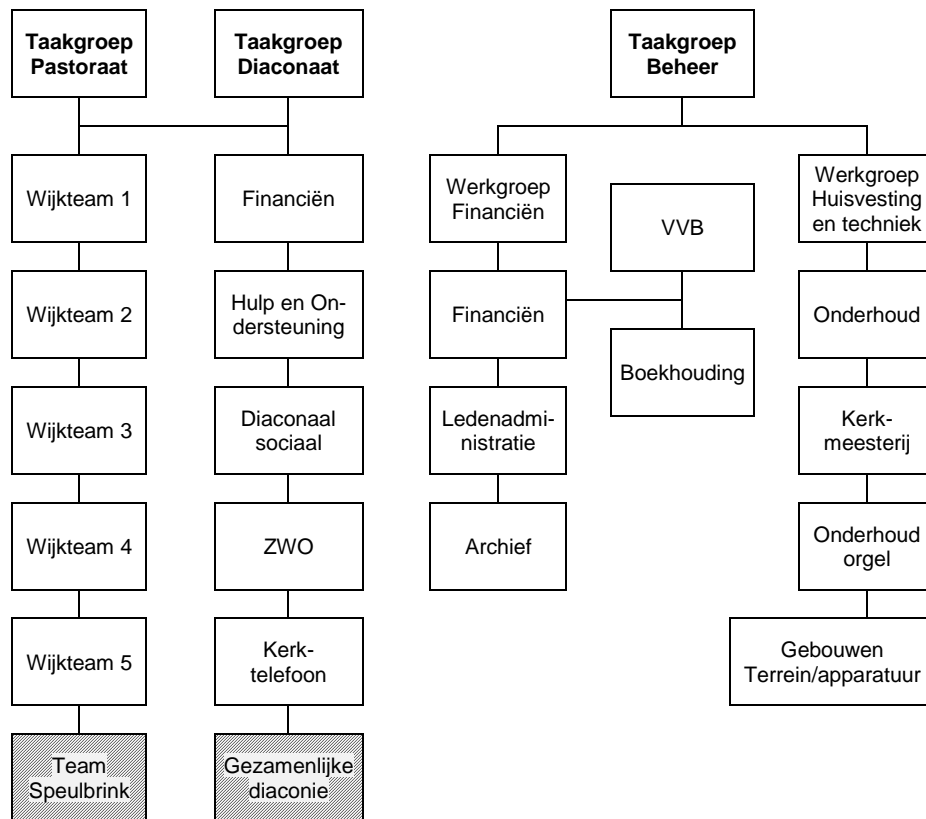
Taakgroep Pastoraat

Taakgroep Diaconaat

Taakgroep Beheer

Wijkteam 1

Wijkteam 2

Wijkteam 3

Wijkteam 4

Wijkteam 5

Team Speulbrink

Financiën

Hulp en Ondersteuning

Diaconaal sociaal

ZWO

Kerktelefoon

Gezamenlijke diaconie

Werkgroep Financiën

Financiën

Ledenadministratie

Archief

VVB

Boekhouding

Werkgroep Huisvesting en techniek

Onderhoud

Kerkmeesterij

Onderhoud orgel

Gebouwen Terrein/apparatuur